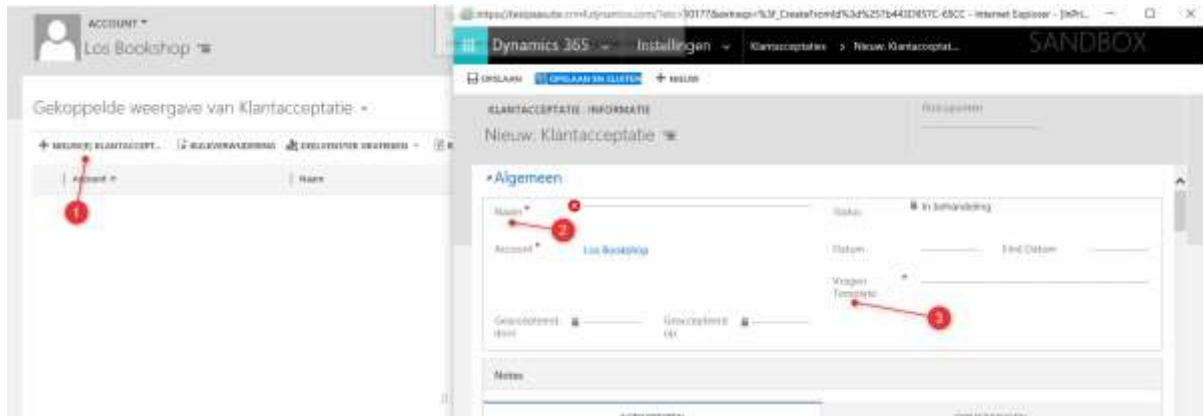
ACCOUNT
Los Bookshop

Gekoppelde weergave van Klantacceptatie

+ NIEUW(E) KLANTACCEPT... BULKVERWIJDERING EXCELSHEETS EXPORTEREN

Account | Naam

1

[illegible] - Internet Explorer

Dynamics 365 Instellingen Klantacceptaties > Nieuw: Klantacceptat... SANDBOX

OPSLAAN OPSLAAN EN SLUITEN + NIEUW

KLANTACCEPTATIE : INFORMATIE
Nieuw: Klantacceptatie

Algemeen

Naam * 2
Status In behandeling
Account * Los Bookshop
Datum
Eind Datum
Vragen Template * 3
Geaccepteerd door
Geaccepteerd op

Notes